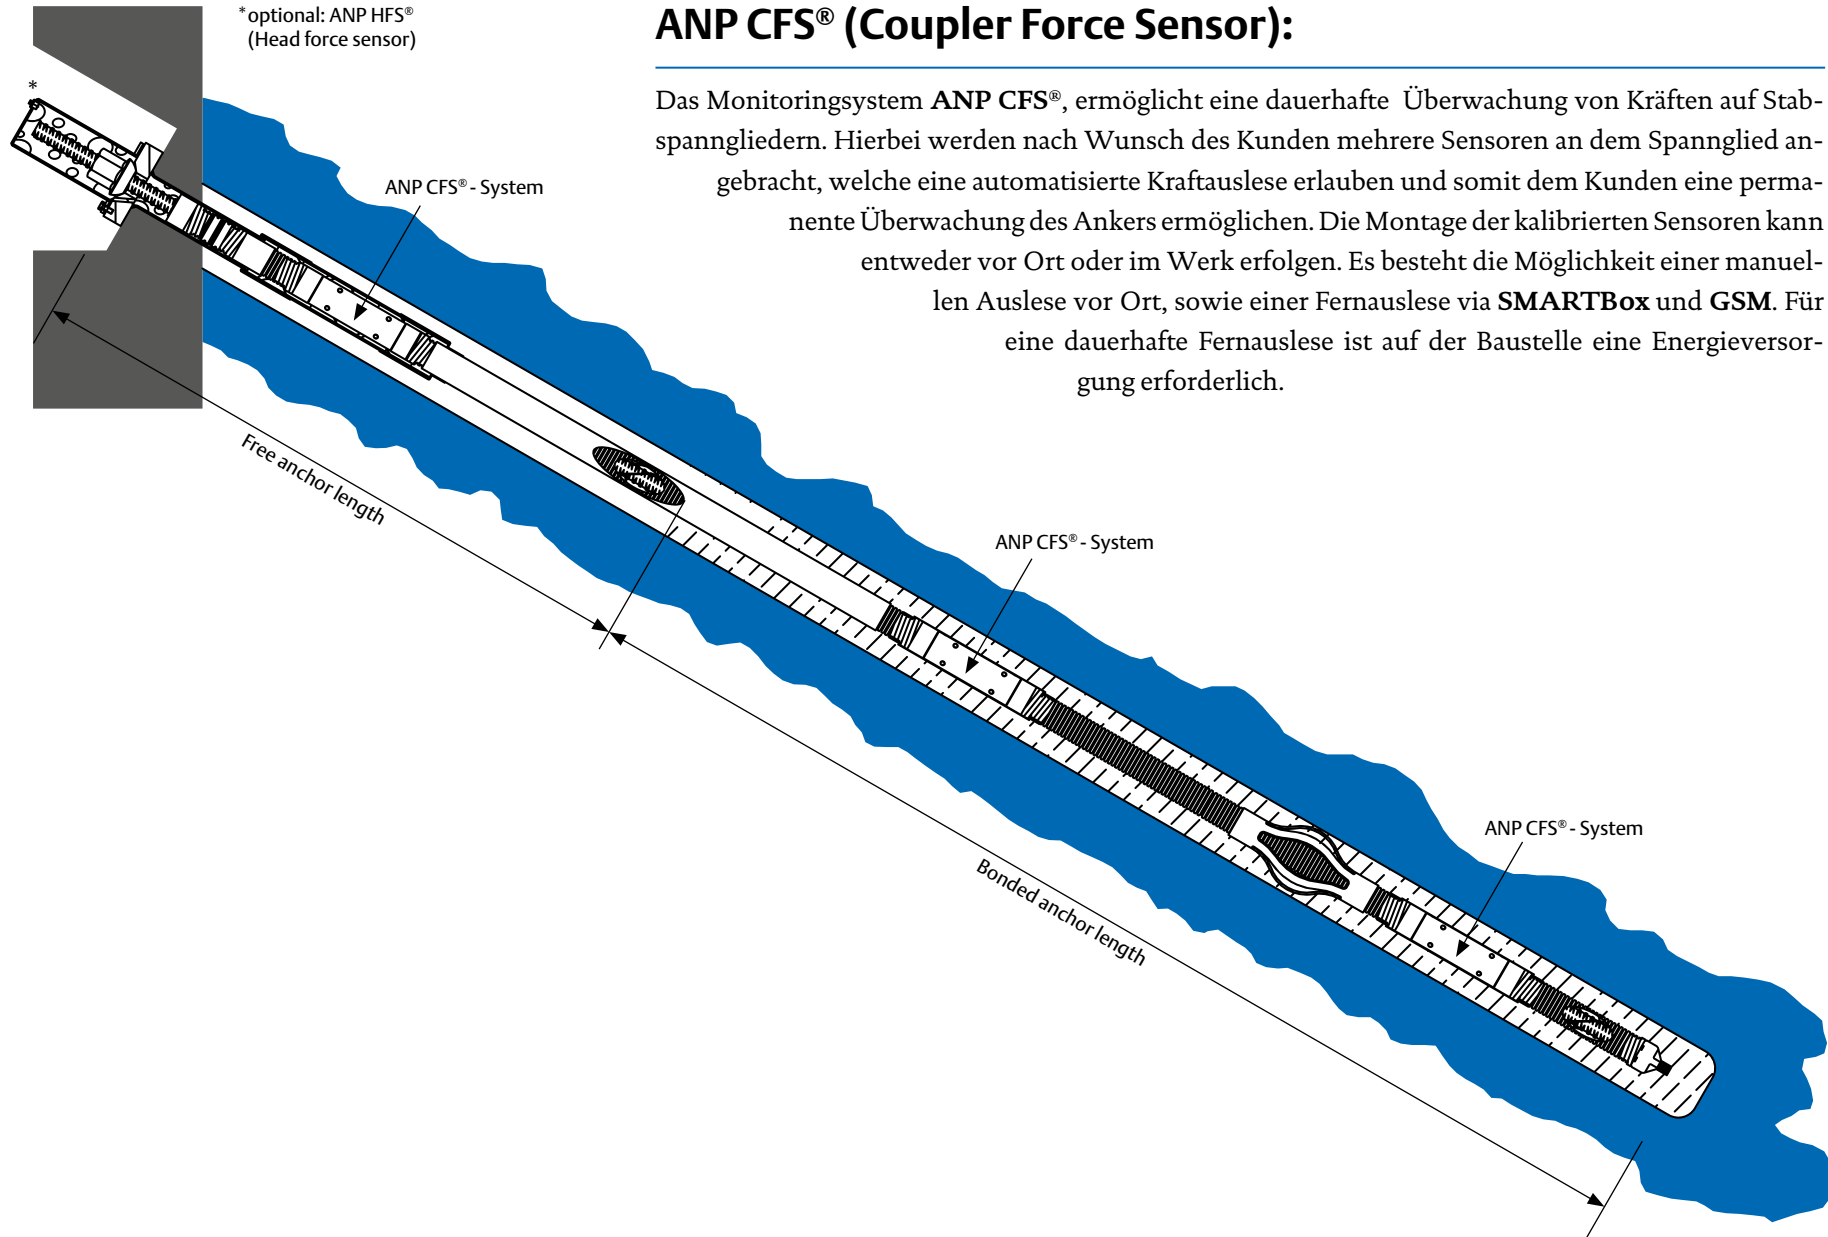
*optional: ANP HFS®
(Head force sensor)

*

ANP CFS® (Coupler Force Sensor):

Das Monitoringsystem **ANP CFS®**, ermöglicht eine dauerhafte Überwachung von Kräften auf Stabspanngliedern. Hierbei werden nach Wunsch des Kunden mehrere Sensoren an dem Spannglied angebracht, welche eine automatisierte Kraftauslese erlauben und somit dem Kunden eine permanente Überwachung des Ankers ermöglichen. Die Montage der kalibrierten Sensoren kann entweder vor Ort oder im Werk erfolgen. Es besteht die Möglichkeit einer manuellen Auslese vor Ort, sowie einer Fernauslese via **SMARTBox** und **GSM**. Für eine dauerhafte Fernauslese ist auf der Baustelle eine Energieversorgung erforderlich.

ANP CFS® - System

Free anchor length

ANP CFS® - System

ANP CFS® - System

Bonded anchor length